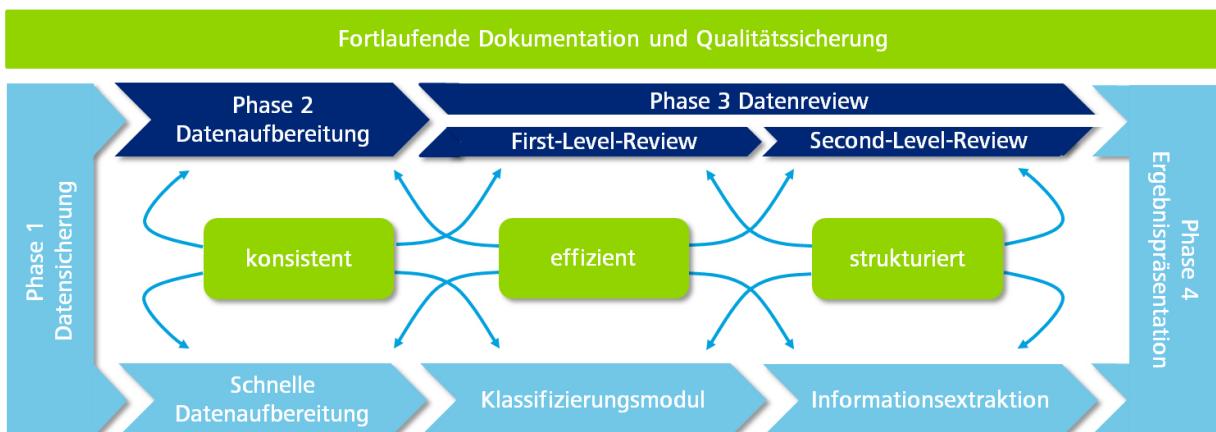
Fortlaufende Dokumentation und Qualitätssicherung

Phase 1 Datensicherung

Phase 2 Datenaufbereitung

Phase 3 Datenreview

First-Level-Review

Second-Level-Review

Phase 4 Ergebnispräsentation

konsistent

effizient

strukturiert

Schnelle Datenaufbereitung

Klassifizierungsmodul

Informationsextraktion